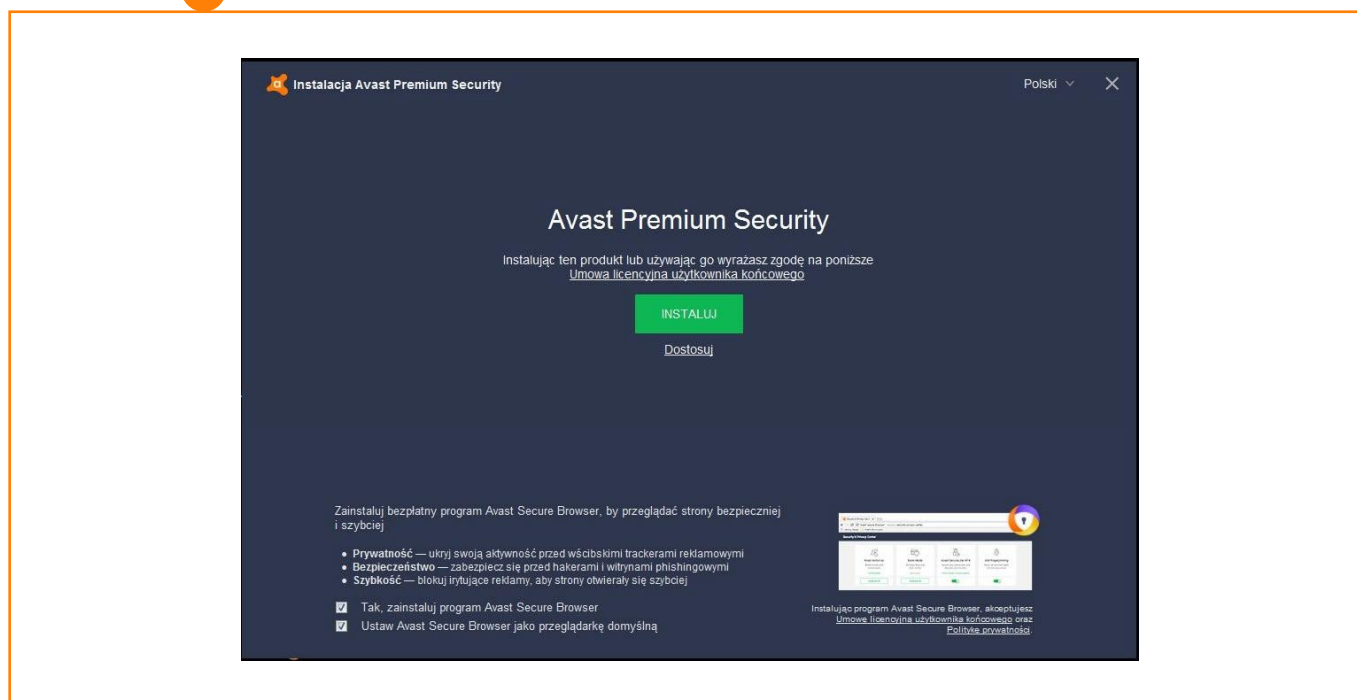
Instalacja Avast Premium Security

Polski

Avast Premium Security

Instalując ten produkt lub używając go wyrażasz zgodę na poniższe
Umowa licencyjna użytkownika końcowego

INSTALUJ

Dostosuj

Zainstaluj bezpłatny program Avast Secure Browser, by przeglądać strony bezpieczniej i szybciej

• **Prywatność** — ukryj swoją aktywność przed wścibskimi trackerami reklamowymi
• **Bezpieczeństwo** — zabezpiecz się przed hakerami i witrynami phishingowymi
• **Szybkość** — blokuj irytujące reklamy, aby strony otwierały się szybciej

Tak, zainstaluj program Avast Secure Browser
Ustaw Avast Secure Browser jako przeglądarkę domyślną

Instalując program Avast Secure Browser, akceptujesz Umowę licencyjną użytkownika końcowego oraz Politykę prywatności.